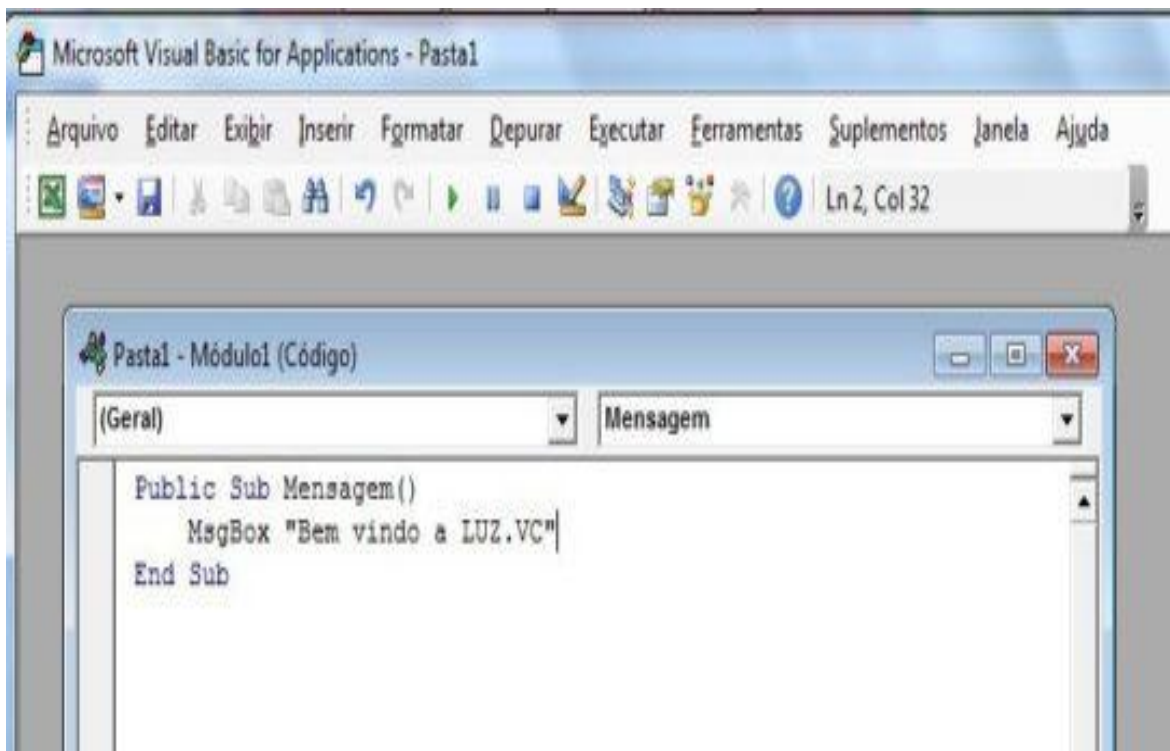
Microsoft Visual Basic for Applications - Pasta1

Arquivo Editar Exibir Inserir Formatar Depurar Executar Ferramentas Suplementos Janela Ajuda

Ln 2, Col 32

Pasta1 - Módulo1 (Código)

(Geral)

Mensagem

Public Sub Mensagem()
    MsgBox "Bem vindo a LUZ.VC"
End Sub